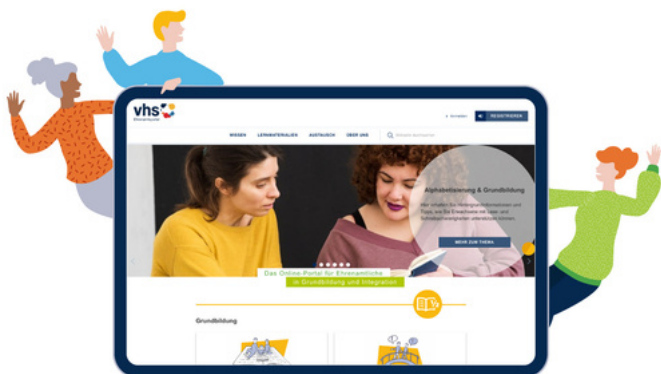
vhs
Ehrenamtsportal

Anmelden
REGISTRIEREN

WISSEN
LERNMATERIALIEN
AUSTAUSCH
ÜBER UNS
Website durchsuchen

Alphabetisierung & Grundbildung

Hier erhalten Sie Hintergrundinformationen und Tipps, wie Sie Erwachsene mit Lese- und Schreibschwierigkeiten unterstützen können.

MEHR ZUM THEMA

Das Online-Portal für Ehrenamtliche
in Grundbildung und Integration

Grundbildung